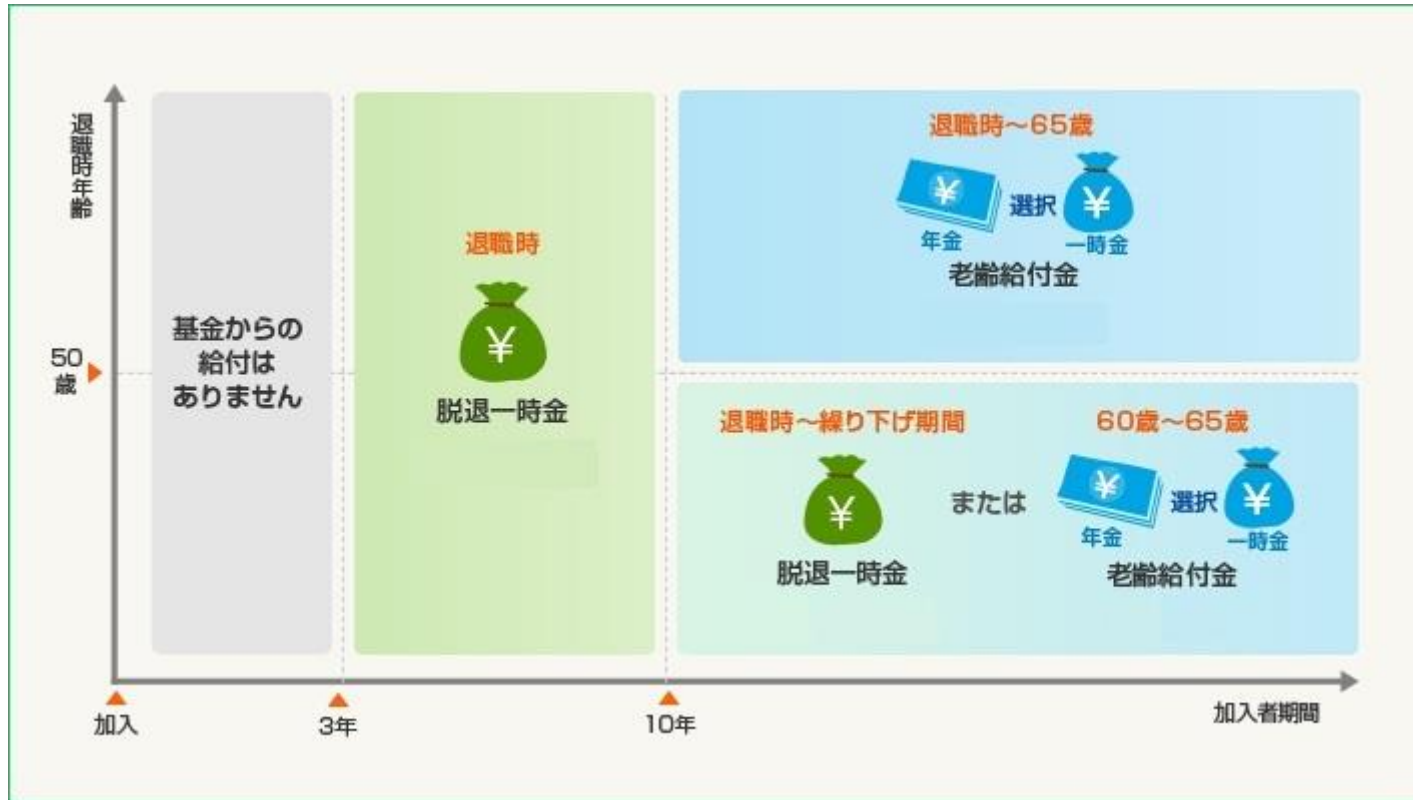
退職時年齢

50歳

基金からの給付はありません

退職時

¥

脱退一時金

退職時~65歳

¥

選択

¥

年金

一時金

老齢給付金

退職時~繰り下げ期間

¥

脱退一時金

または

60歳~65歳

¥

選択

¥

年金

一時金

老齢給付金

加入

3年

10年

加入者期間